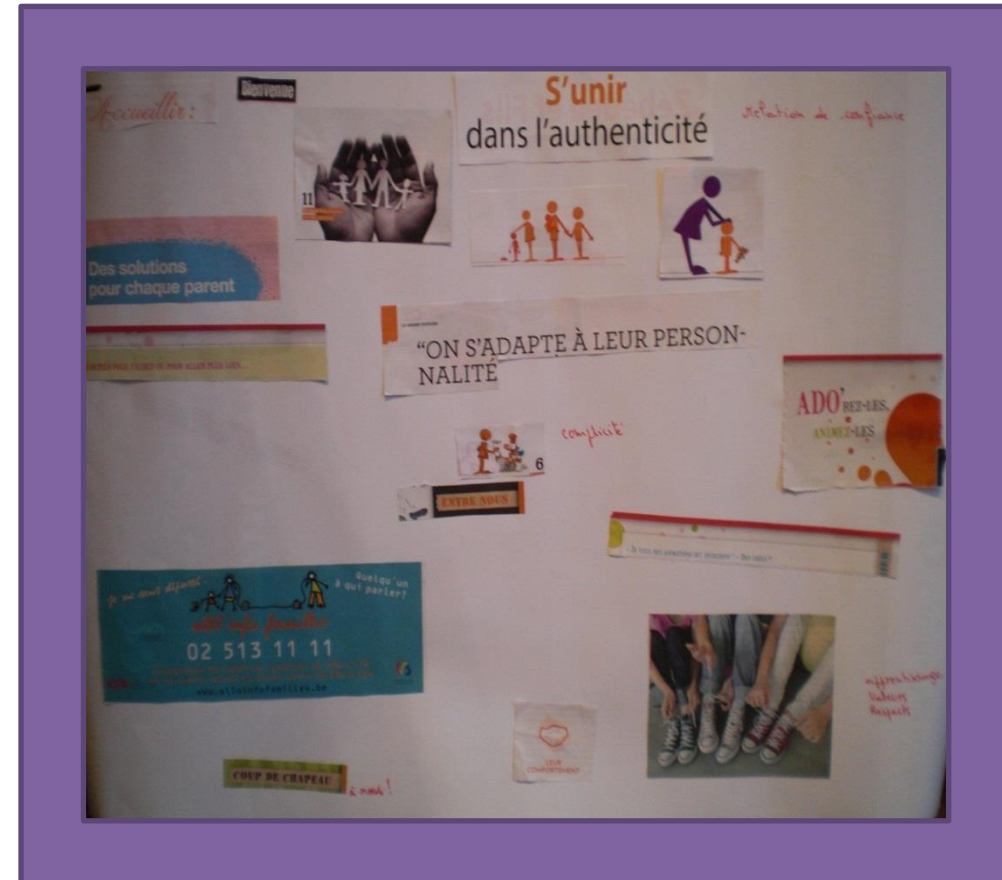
Accueillir :

Bienvenue

S'unir
dans l'authenticité

relation de confiance

11

Des solutions
pour chaque parent

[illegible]

"ON S'ADAPTE À LEUR PERSONNALITÉ"

ADO'REZ-LES, AIMEZ-LES

complicité

6

ENTRE NOUS

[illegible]

Je me sens dépassé...
Quelqu'un à qui parler?
allô info familles
02 513 11 11
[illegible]
www.alloinfofamilles.be

apprentissage
valeurs
Respect

LEUR COMPORTEMENT

COUP DE CHAPEAU
à nous !